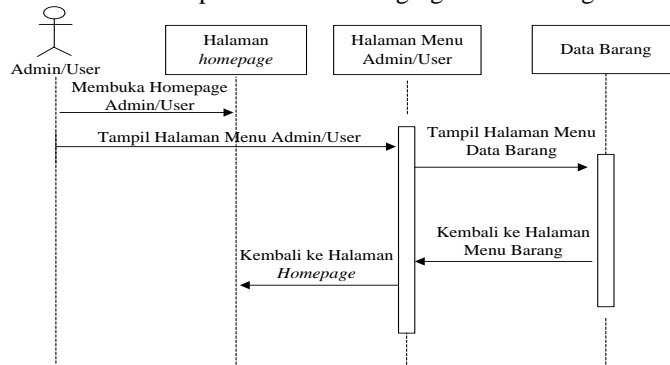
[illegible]

Admin/User

Halaman *homepage*

Halaman Menu Admin/User

Data Barang

Membuka Homepage Admin/User

Tampil Halaman Menu Admin/User

Tampil Halaman Menu Data Barang

Kembali ke Halaman Menu Barang

Kembali ke Halaman *Homepage*